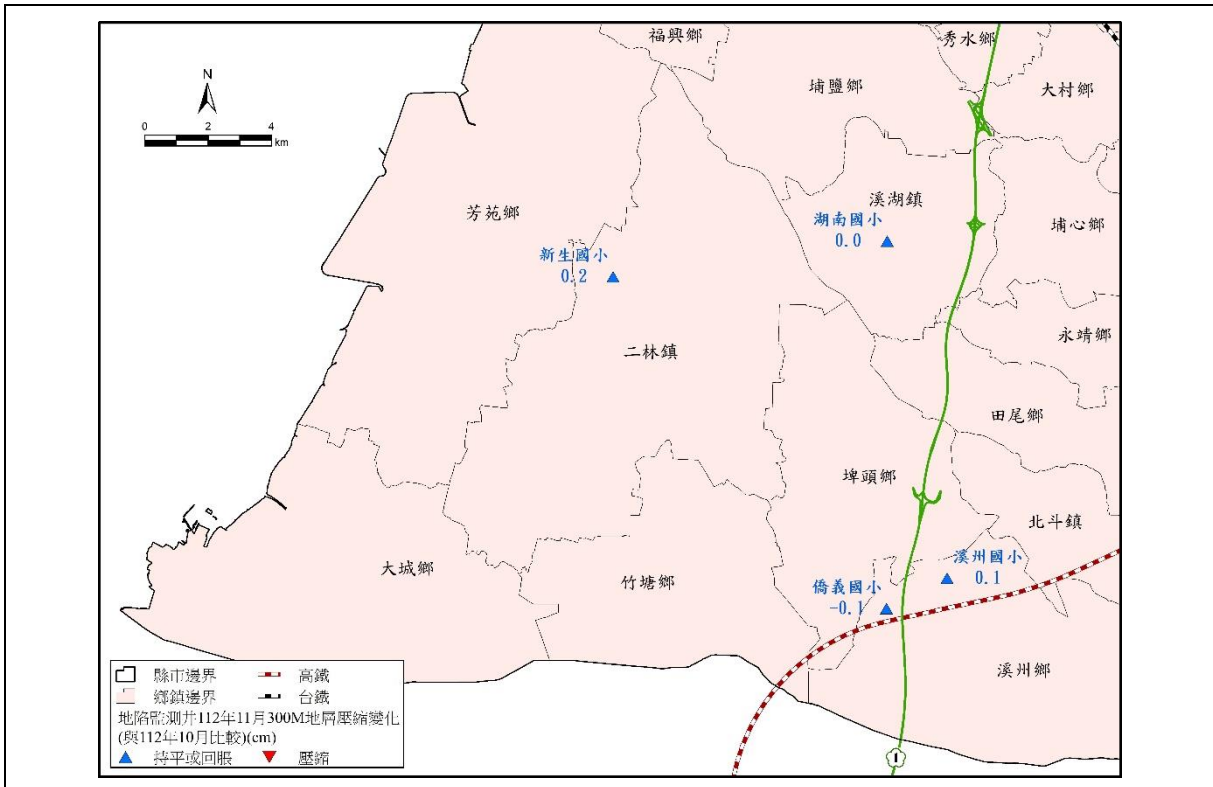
N
0 2 4
km

福興鄉
秀水鄉
埔鹽鄉
大村鄉
芳苑鄉
溪湖鎮
湖南國小
0.0
埔心鄉
新生國小
0.2
永靖鄉
二林鎮
田尾鄉
埤頭鄉
北斗鎮
溪州國小
0.1
大城鄉
竹塘鄉
僑義國小
-0.1
溪州鄉
1

縣市邊界
高鐵
鄉鎮邊界
台鐵
地陷監測井112年11月300M地層壓縮變化
(與112年10月比較)(cm)
持平或回脹
壓縮